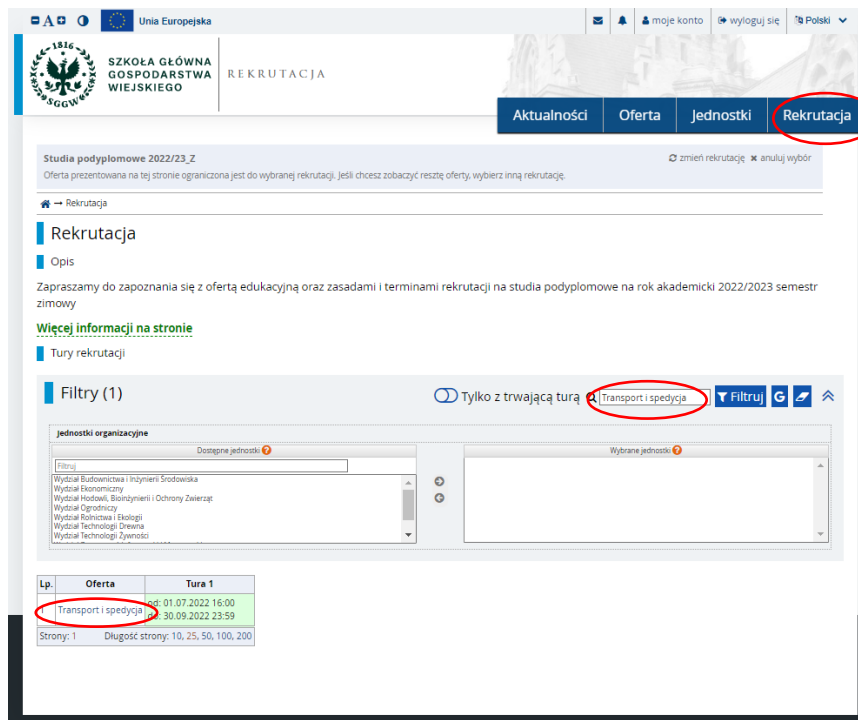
A A A Unia Europejska moje konto wyloguj się Polski

1816 SGGW SZKOŁA GŁÓWNA GOSPODARSTWA WIEJSKIEGO REKRUTACJA

Aktualności Oferta Jednostki Rekrutacja

Studia podyplomowe 2022/23_Z
Oferta prezentowana na tej stronie ograniczona jest do wybranej rekrutacji. Jeśli chcesz zobaczyć resztę oferty, wybierz inną rekrutację.

zmień rekrutację anuluj wybór

→ Rekrutacja

Rekrutacja

Opis

Zapraszamy do zapoznania się z ofertą edukacyjną oraz zasadami i terminami rekrutacji na studia podyplomowe na rok akademicki 2022/2023 semestr zimowy

Więcej informacji na stronie

Tury rekrutacji

Filtry (1)

Tylko z trwającą turą Transport i spedycja Filtruj G

Jednostki organizacyjne

Dostępne jednostki ?

Filtruj

Wydział Budownictwa i Inżynierii Środowiska
Wydział Ekonomiczny
Wydział Hodowli, Bioinżynierii i Ochrony Zwierząt
Wydział Ogrodniczy
Wydział Rolnictwa i Ekologii
Wydział Technologii Drewna
Wydział Technologii Żywności

Wybrane jednostki ?

| Lp. | Oferta | Tura 1 |
|---|---|---|
| 1 | Transport i spedycja | od: 01.07.2022 16:00 do: 30.09.2022 23:59 |

Strony: 1 Długość strony: 10, 25, 50, 100, 200